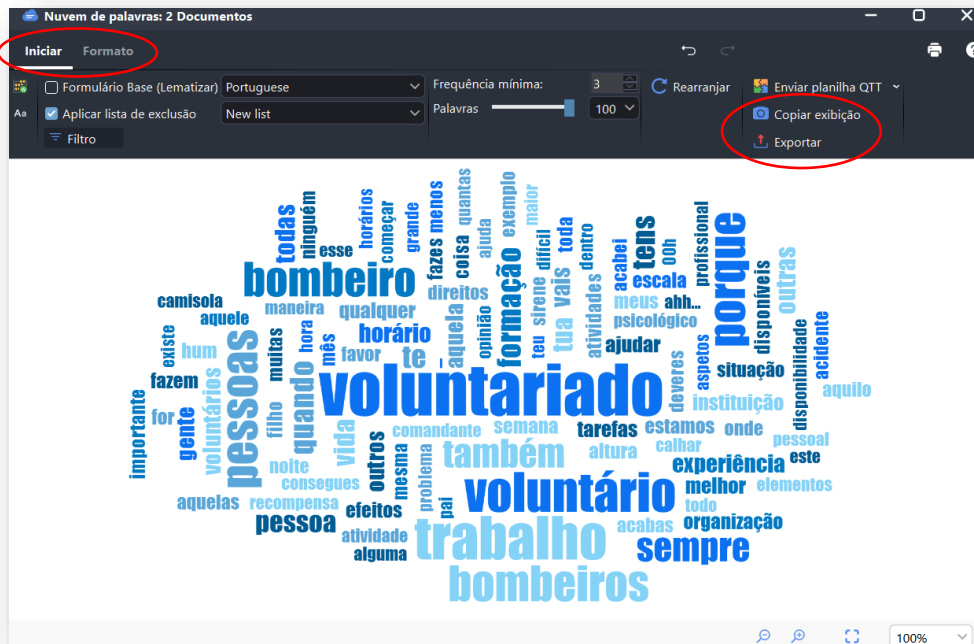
Nuvem de palavras: 2 Documentos

Iniciar Formato

Formulário Base (Lematizar) Portuguese
Aplicar lista de exclusão New list
Filtro
Frequência mínima: 3
Palavras 100
Rearranjar
Enviar planilha QTT
Copiar exibição
Exportar

voluntariado
trabalho
bombeiros
voluntário
pessoas
bombeiro
porque
também
sempre
formação
pessoa
horário
quando
experiência
tens
todas
tua
vais
vida
outros
outras
instituição
organização
melhor
tarefas
estamos
ajudar
situação
escala
meus
ahh...
psicológico
acidente
disponíveis
disponibilidade
aquilo
pessoal
este
elementos
todo
acabas
calhar
altura
semana
comandante
onde
deveres
aspetos
profissional
acabei
dentro
atividades
sirene
teu
opinião
aquela
te
direitos
coisa
fazes
menos
quantas
exemplo
ajuda
difícil
maior
toda
ooh
grande
começar
horários
ninguém
esse
camisola
aquele
maneira
qualquer
favor
mês
hora
muitas
filho
hum
existe
fazem
voluntários
importante
for
gente
noite
consegues
mesma
problema
pai
efeitos
atividade
alguma
recompensa
aquelas

100%